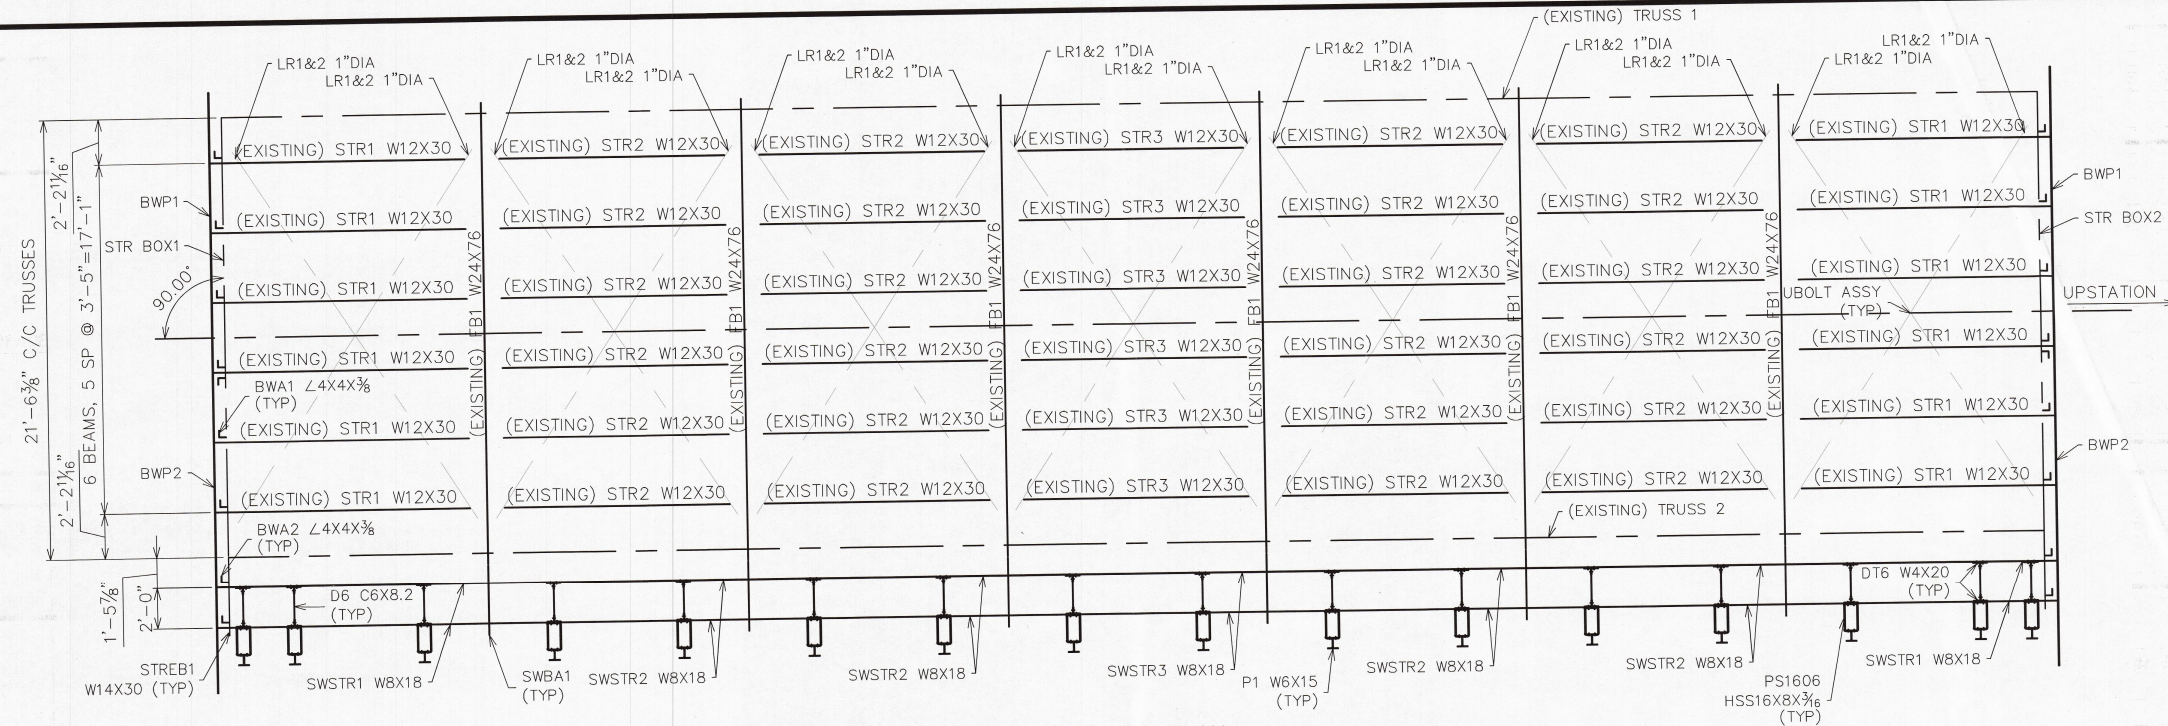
(EXISTING) TRUSS 1

LR1&2 1"DIA
LR1&2 1"DIA
LR1&2 1"DIA
LR1&2 1"DIA
LR1&2 1"DIA
LR1&2 1"DIA
LR1&2 1"DIA
LR1&2 1"DIA
LR1&2 1"DIA
LR1&2 1"DIA
LR1&2 1"DIA
LR1&2 1"DIA
LR1&2 1"DIA
LR1&2 1"DIA

(EXISTING) STR1 W12X30
(EXISTING) STR2 W12X30
(EXISTING) STR2 W12X30
(EXISTING) STR3 W12X30
(EXISTING) STR2 W12X30
(EXISTING) STR2 W12X30
(EXISTING) STR1 W12X30

BWP1
STR BOX1
$90.00°$

(EXISTING) STR1 W12X30
(EXISTING) STR2 W12X30
(EXISTING) STR2 W12X30
(EXISTING) STR3 W12X30
(EXISTING) STR2 W12X30
(EXISTING) STR2 W12X30
(EXISTING) STR1 W12X30

BWP1
STR BOX2

(EXISTING) STR1 W12X30
(EXISTING) STR2 W12X30
(EXISTING) STR2 W12X30
(EXISTING) STR3 W12X30
(EXISTING) STR2 W12X30
(EXISTING) STR2 W12X30
(EXISTING) STR1 W12X30

UBOLT ASSY
(TYP)
UPSTATION

(EXISTING) STR1 W12X30
(EXISTING) STR2 W12X30
(EXISTING) STR2 W12X30
(EXISTING) STR3 W12X30
(EXISTING) STR2 W12X30
(EXISTING) STR2 W12X30
(EXISTING) STR1 W12X30

BWA1 $\angle 4X4X\frac{3}{8}$
(TYP)

(EXISTING) STR1 W12X30
(EXISTING) STR2 W12X30
(EXISTING) STR2 W12X30
(EXISTING) STR3 W12X30
(EXISTING) STR2 W12X30
(EXISTING) STR2 W12X30
(EXISTING) STR1 W12X30

BWP2
BWP2

(EXISTING) STR1 W12X30
(EXISTING) STR2 W12X30
(EXISTING) STR2 W12X30
(EXISTING) STR3 W12X30
(EXISTING) STR2 W12X30
(EXISTING) STR2 W12X30
(EXISTING) STR1 W12X30

(EXISTING) FB1 W24X76
(EXISTING) FB1 W24X76
(EXISTING) FB1 W24X76
(EXISTING) FB1 W24X76
(EXISTING) FB1 W24X76
(EXISTING) FB1 W24X76

21'-6$\frac{3}{8}$" C/C TRUSSES
2'-2$\frac{11}{16}$"
6 BEAMS, 5 SP @ 3'-5"=17'-1"
2'-2$\frac{11}{16}$"

(EXISTING) TRUSS 2

BWA2 $\angle 4X4X\frac{3}{8}$
(TYP)

1'-5$\frac{7}{8}$"
2'-0"

D6 C6X8.2
(TYP)

DT6 W4X20
(TYP)

STREB1
W14X30 (TYP)
SWSTR1 W8X18
SWBA1
(TYP)
SWSTR2 W8X18
SWSTR2 W8X18
SWSTR3 W8X18
P1 W6X15
(TYP)
SWSTR2 W8X18
SWSTR2 W8X18
PS1606
HSS16X8X$\frac{3}{16}$
(TYP)
SWSTR1 W8X18